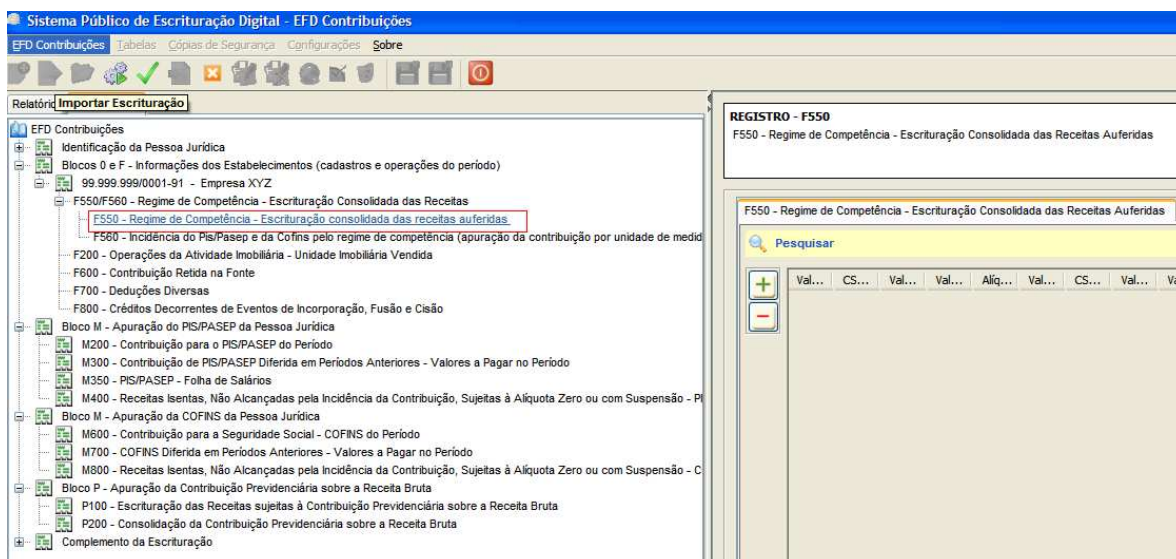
Sistema Público de Escrituração Digital - EFD Contribuições

EFD Contribuições Tabelas Cópias de Segurança Configurações Sobre

Relatório Importar Escrituração

EFD Contribuições
Identificação da Pessoa Jurídica
Blocos 0 e F - Informações dos Estabelecimentos (cadastros e operações do período)
99.999.999/0001-91 - Empresa XYZ
F550/F560 - Regime de Competência - Escrituração Consolidada das Receitas
F550 - Regime de Competência - Escrituração consolidada das receitas auferidas
F560 - Incidência do Pis/Pasep e da Cofins pelo regime de competência (apuração da contribuição por unidade de medid
F200 - Operações da Atividade Imobiliária - Unidade Imobiliária Vendida
F600 - Contribuição Retida na Fonte
F700 - Deduções Diversas
F800 - Créditos Decorrentes de Eventos de Incorporação, Fusão e Cisão
Bloco M - Apuração do PIS/PASEP da Pessoa Jurídica
M200 - Contribuição para o PIS/PASEP do Período
M300 - Contribuição de PIS/PASEP Diferida em Períodos Anteriores - Valores a Pagar no Período
M350 - PIS/PASEP - Folha de Salários
M400 - Receitas Isentas, Não Alcançadas pela Incidência da Contribuição, Sujeitas à Alíquota Zero ou com Suspensão - P
Bloco M - Apuração da COFINS da Pessoa Jurídica
M600 - Contribuição para a Seguridade Social - COFINS do Período
M700 - COFINS Diferida em Períodos Anteriores - Valores a Pagar no Período
M800 - Receitas Isentas, Não Alcançadas pela Incidência da Contribuição, Sujeitas à Alíquota Zero ou com Suspensão - C
Bloco P - Apuração da Contribuição Previdenciária sobre a Receita Bruta
P100 - Escrituração das Receitas sujeitas à Contribuição Previdenciária sobre a Receita Bruta
P200 - Consolidação da Contribuição Previdenciária sobre a Receita Bruta
Complemento da Escrituração

REGISTRO - F550
F550 - Regime de Competência - Escrituração Consolidada das Receitas Auferidas

F550 - Regime de Competência - Escrituração Consolidada das Receitas Auferidas

Pesquisar

| Val... | CS... | Val... | Val... | Alíq... | Val... | CS... | Val... | Va |
|---|---|---|---|---|---|---|---|---|